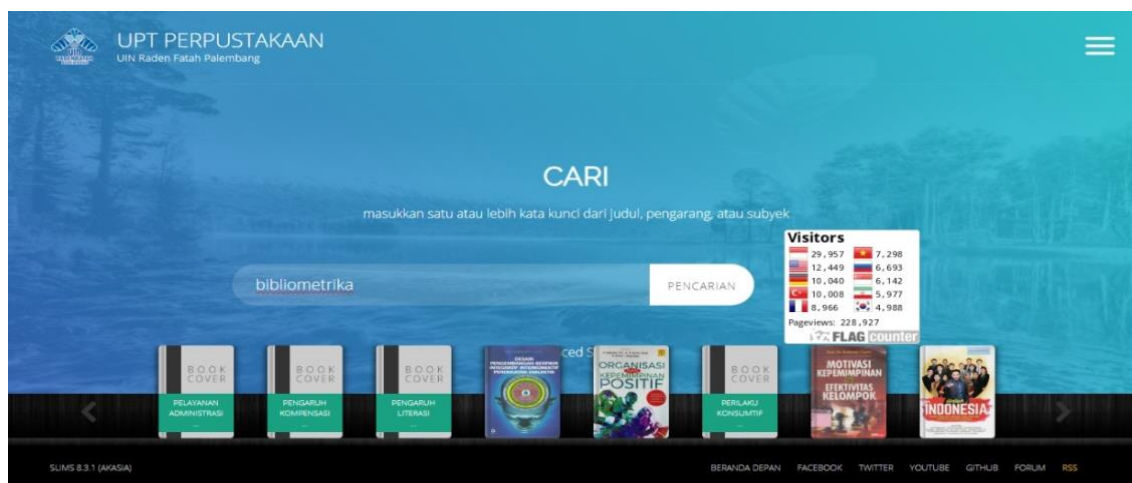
UPT PERPUSTAKAAN
UIN Raden Fatah Palembang

CARI

masukkan satu atau lebih kata kunci dari judul, pengarang, atau subyek

bibliometrika

PENCARIAN

Visitors
29,957 7,298
12,449 6,693
10,040 6,142
10,008 5,977
8,966 4,988
Pageviews: 228,927
FLAG counter

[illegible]ced S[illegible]

BOOK COVER
PELAYANAN ADMINISTRASI

BOOK COVER
PENGARUH KOMPENSASI

BOOK COVER
PENGARUH LITERASI

DESAIN PENGEMBANGAN SISTEM INTEGRASI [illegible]

ORGANISASI KEPEMIMPINAN POSITIF

BOOK COVER
PERILAKU KONSUMTIF

MOTIVASI KEPEMIMPINAN EFEKTIVITAS KELOMPOK

INDONESIA

SLIMS 8.3.1 (AKASIA)

BERANDA DEPAN FACEBOOK TWITTER YOUTUBE GITHUB FORUM RSS